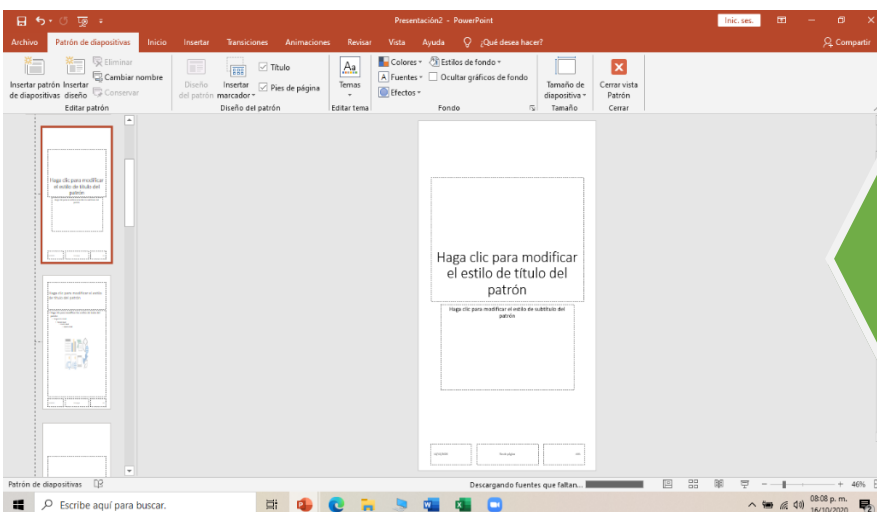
Presentación2 - PowerPoint

Inic. ses.

Archivo   Patrón de diapositivas   Inicio   Insertar   Transiciones   Animaciones   Revisar   Vista   Ayuda   ¿Qué desea hacer?   Compartir

Insertar patrón de diapositivas   Insertar diseño   Eliminar   Cambiar nombre   Conservar
Editar patrón

Diseño del patrón   Insertar marcador   Título   Pies de página
Diseño del patrón

Temas
Editar tema

Colores   Fuentes   Efectos   Estilos de fondo   Ocultar gráficos de fondo
Fondo

Tamaño de diapositiva
Tamaño

Cerrar vista Patrón
Cerrar

Haga clic para modificar el estilo de título del patrón

Haga clic para modificar el estilo de título del patrón

Haga clic para modificar el estilo de subtítulo del patrón

Patrón de diapositivas

Descargando fuentes que faltan...

46%

Escribe aquí para buscar.

08:08 p. m.
16/10/2020